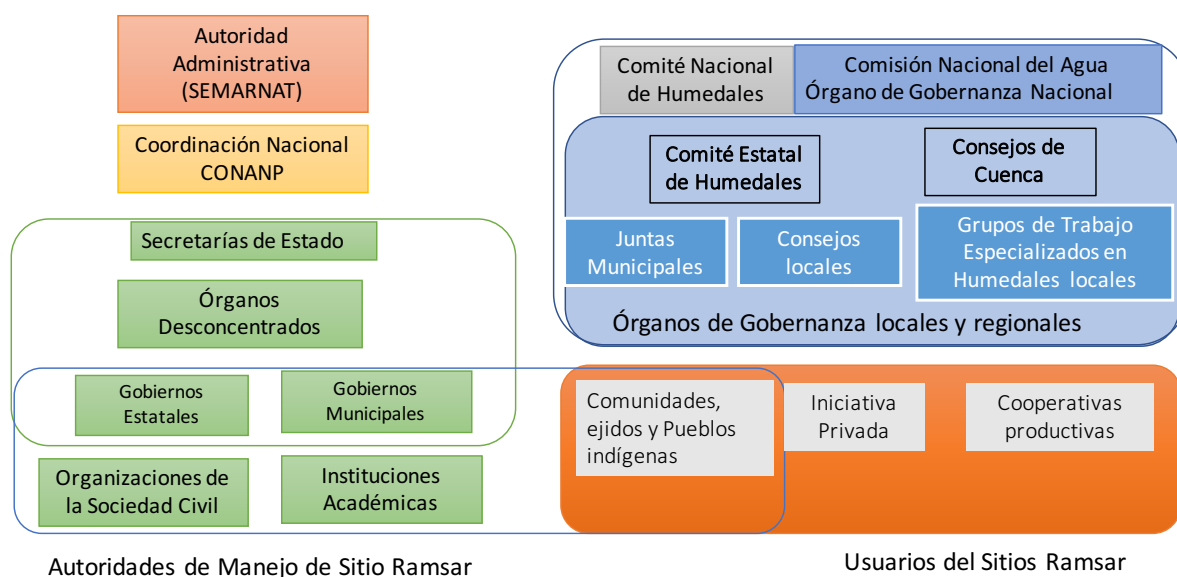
Autoridad Administrativa (SEMARNAT)

Coordinación Nacional CONANP

Secretarías de Estado

Órganos Desconcentrados

Gobiernos Estatales

Gobiernos Municipales

Organizaciones de la Sociedad Civil

Instituciones Académicas

Autoridades de Manejo de Sitio Ramsar

Comité Nacional de Humedales

Comisión Nacional del Agua Órgano de Gobernanza Nacional

Comité Estatal de Humedales

Consejos de Cuenca

Juntas Municipales

Consejos locales

Grupos de Trabajo Especializados en Humedales locales

Órganos de Gobernanza locales y regionales

Comunidades, ejidos y Pueblos indígenas

Iniciativa Privada

Cooperativas productivas

Usuarios del Sitios Ramsar